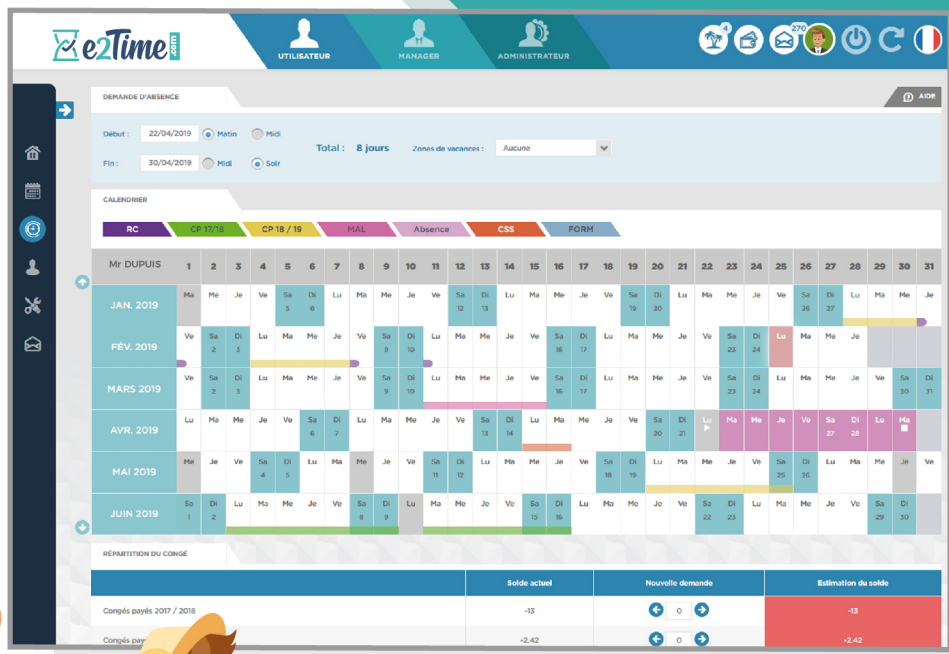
e2Time.com

UTILISATEUR MANAGER ADMINISTRATEUR

4 270

DEMANDE D'ABSENCE

AIDE

Début : 22/04/2019 Matin Midi

Fin : 30/04/2019 Midi Soir

Total : 8 jours

Zones de vacances : Aucune

CALENDRIER

RC CP 17/18 CP 18 / 19 MAL Absence CSS FORM

| Mr DUPUIS | 1 | 2 | 3 | 4 | 5 | 6 | 7 | 8 | 9 | 10 | 11 | 12 | 13 | 14 | 15 | 16 | 17 | 18 | 19 | 20 | 21 | 22 | 23 | 24 | 25 | 26 | 27 | 28 | 29 | 30 | 31 |
|---|---|---|---|---|---|---|---|---|---|---|---|---|---|---|---|---|---|---|---|---|---|---|---|---|---|---|---|---|---|---|---|
| JAN. 2019 | Ma | Me | Je | Ve | Sa 5 | Di 6 | Lu | Ma | Me | Je | Ve | Sa 12 | Di 13 | Lu | Ma | Me | Je | Ve | Sa 19 | Di 20 | Lu | Ma | Me | Je | Ve | Sa 26 | Di 27 | Lu | Ma | Me | Je |
| FÉV. 2019 | Ve | Sa 2 | Di 3 | Lu | Ma | Me | Je | Ve | Sa 9 | Di 10 | Lu | Ma | Me | Je | Ve | Sa 16 | Di 17 | Lu | Ma | Me | Je | Ve | Sa 23 | Di 24 | Lu | Ma | Me | Je | | | |
| MARS 2019 | Ve | Sa 2 | Di 3 | Lu | Ma | Me | Je | Ve | Sa 9 | Di 10 | Lu | Ma | Me | Je | Ve | Sa 16 | Di 17 | Lu | Ma | Me | Je | Ve | Sa 23 | Di 24 | Lu | Ma | Me | Je | Ve | Sa 30 | Di 31 |
| AVR. 2019 | Lu | Ma | Me | Je | Ve | Sa 6 | Di 7 | Lu | Ma | Me | Je | Ve | Sa 13 | Di 14 | Lu | Ma | Me | Je | Ve | Sa 20 | Di 21 | Lu | Ma | Me | Je | Ve | Sa 27 | Di 28 | Lu | Ma | |
| MAI 2019 | Me | Je | Ve | Sa 4 | Di 5 | Lu | Ma | Me | Je | Ve | Sa 11 | Di 12 | Lu | Ma | Me | Je | Ve | Sa 18 | Di 19 | Lu | Ma | Me | Je | Ve | Sa 25 | Di 26 | Lu | Ma | Me | Je | Ve |
| JUIN 2019 | Sa 1 | Di 2 | Lu | Ma | Me | Je | Ve | Sa 8 | Di 9 | Lu | Ma | Me | Je | Ve | Sa 15 | Di 16 | Lu | Ma | Me | Je | Ve | Sa 22 | Di 23 | Lu | Ma | Me | Je | Ve | Sa 29 | Di 30 | |

RÉPARTITION DU CONGÉ

| | Solde actuel | Nouvelle demande | Estimation du solde |
|---|---|---|---|
| Congés payés 2017 / 2018 | -13 | 0 | -13 |
| Congés payé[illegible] | +2.42 | 0 | +2.42 |